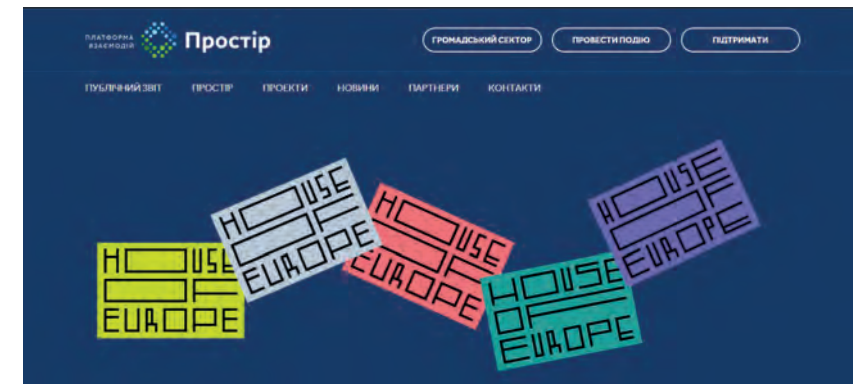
ПЛАТФОРМА ВЗАЄМОДІЇ Простір

ГРОМАДСЬКИЙ СЕКТОР ПРОВЕСТИ ПОДІЮ ПІДТРИМАТИ

ПУБЛІЧНИЙ ЗВІТ ПРОСТІР ПРОЕКТИ НОВИНИ ПАРТНЕРИ КОНТАКТИ

HOUSE OF EUROPE

HOUSE OF EUROPE

HOUSE OF EUROPE

HOUSE OF EUROPE

HOUSE OF EUROPE